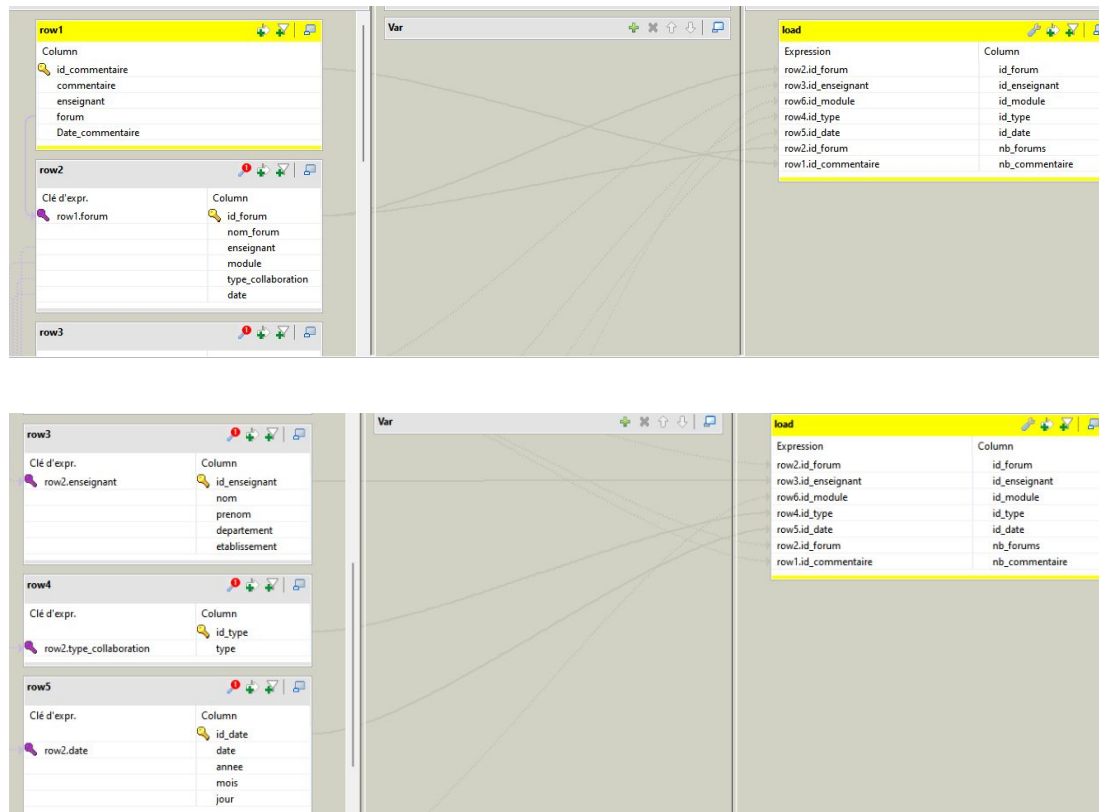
row1

| Column |
|---|
| id_commentaire |
| commentaire |
| enseignant |
| forum |
| Date_commentaire |

row2

| Clé d'expr. | Column |
|---|---|
| row1.forum | id_forum |
| | nom_forum |
| | enseignant |
| | module |
| | type_collaboration |
| | date |

row3

Var

load

| Expression | Column |
|---|---|
| row2.id_forum | id_forum |
| row3.id_enseignant | id_enseignant |
| row6.id_module | id_module |
| row4.id_type | id_type |
| row5.id_date | id_date |
| row2.id_forum | nb_forums |
| row1.id_commentaire | nb_commentaire |

row3

| Clé d'expr. | Column |
|---|---|
| row2.enseignant | id_enseignant |
| | nom |
| | prenom |
| | departement |
| | etablissement |

row4

| Clé d'expr. | Column |
|---|---|
| | id_type |
| row2.type_collaboration | type |

row5

| Clé d'expr. | Column |
|---|---|
| | id_date |
| row2.date | date |
| | annee |
| | mois |
| | jour |

Var

load

| Expression | Column |
|---|---|
| row2.id_forum | id_forum |
| row3.id_enseignant | id_enseignant |
| row6.id_module | id_module |
| row4.id_type | id_type |
| row5.id_date | id_date |
| row2.id_forum | nb_forums |
| row1.id_commentaire | nb_commentaire |